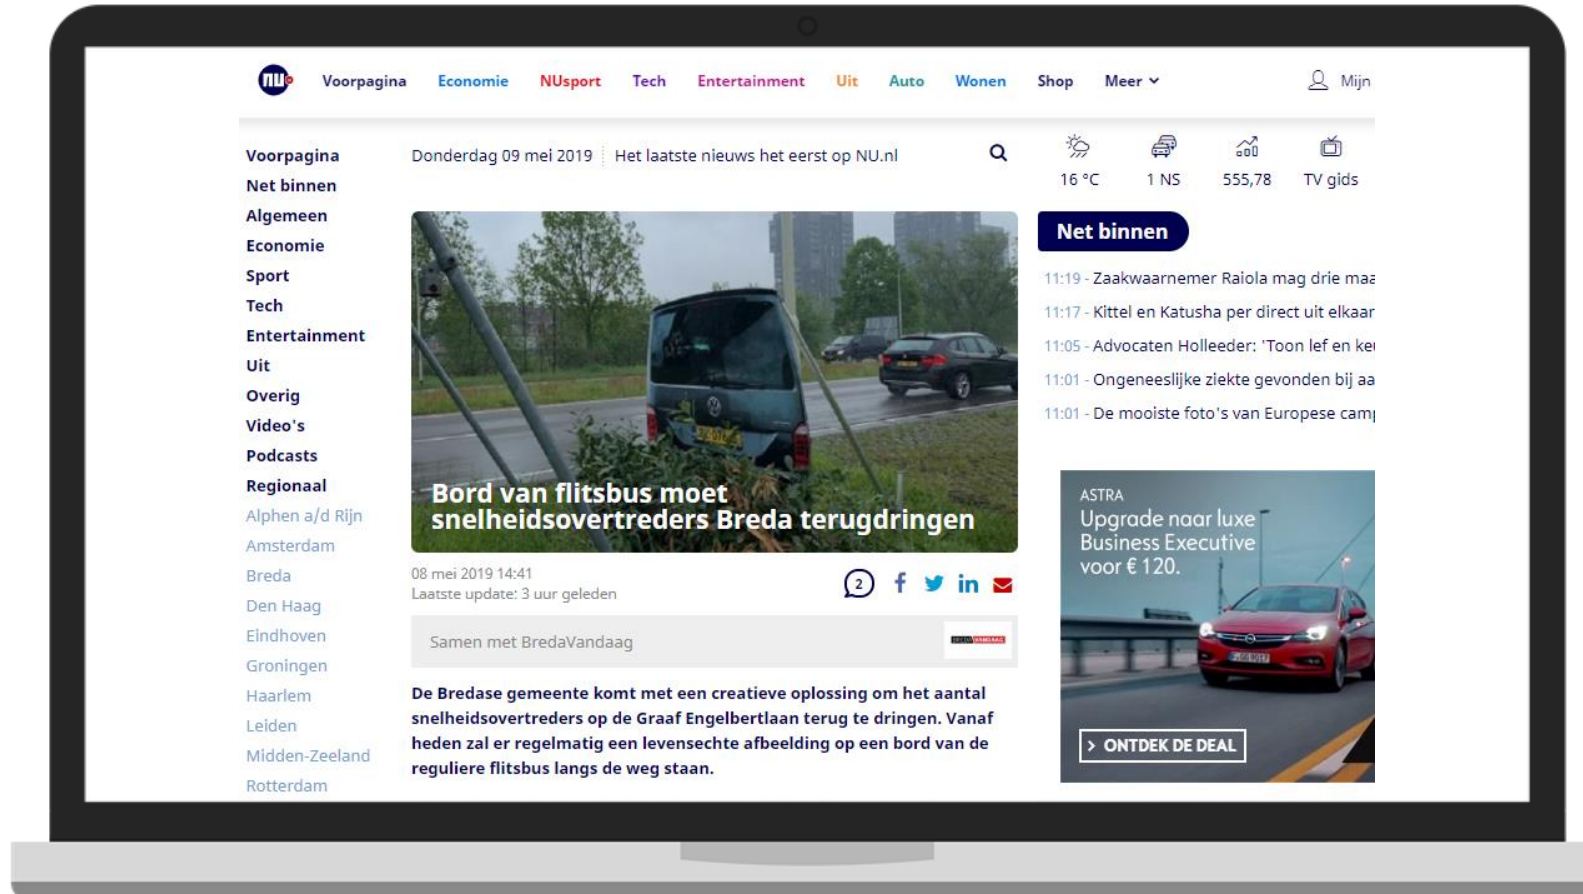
NU Voorpagina Economie NUsport Tech Entertainment Uit Auto Wonen Shop Meer Mijn

Voorpagina
Net binnen
Algemeen
Economie
Sport
Tech
Entertainment
Uit
Overig
Video's
Podcasts
Regionaal
Alphen a/d Rijn
Amsterdam
Breda
Den Haag
Eindhoven
Groningen
Haarlem
Leiden
Midden-Zeeland
Rotterdam

Donderdag 09 mei 2019 | Het laatste nieuws het eerst op NU.nl

16 °C 1 NS 555,78 TV gids

Bord van flitsbus moet snelheidsovertreders Breda terugdringen

08 mei 2019 14:41
Laatste update: 3 uur geleden

2

Samen met BredaVandaag

De Bredase gemeente komt met een creatieve oplossing om het aantal snelheidsovertreders op de Graaf Engelbertlaan terug te dringen. Vanaf heden zal er regelmatig een levensechte afbeelding op een bord van de reguliere flitsbus langs de weg staan.

Net binnen

11:19 - Zaakwaarnemer Raiola mag drie maa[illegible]
11:17 - Kittel en Katusha per direct uit elkaar
11:05 - Advocaten Holleeder: 'Toon lef en ke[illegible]
11:01 - Ongeneeslijke ziekte gevonden bij aa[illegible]
11:01 - De mooiste foto's van Europese cam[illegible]

ASTRA
Upgrade naar luxe Business Executive voor € 120.
ONTDEK DE DEAL